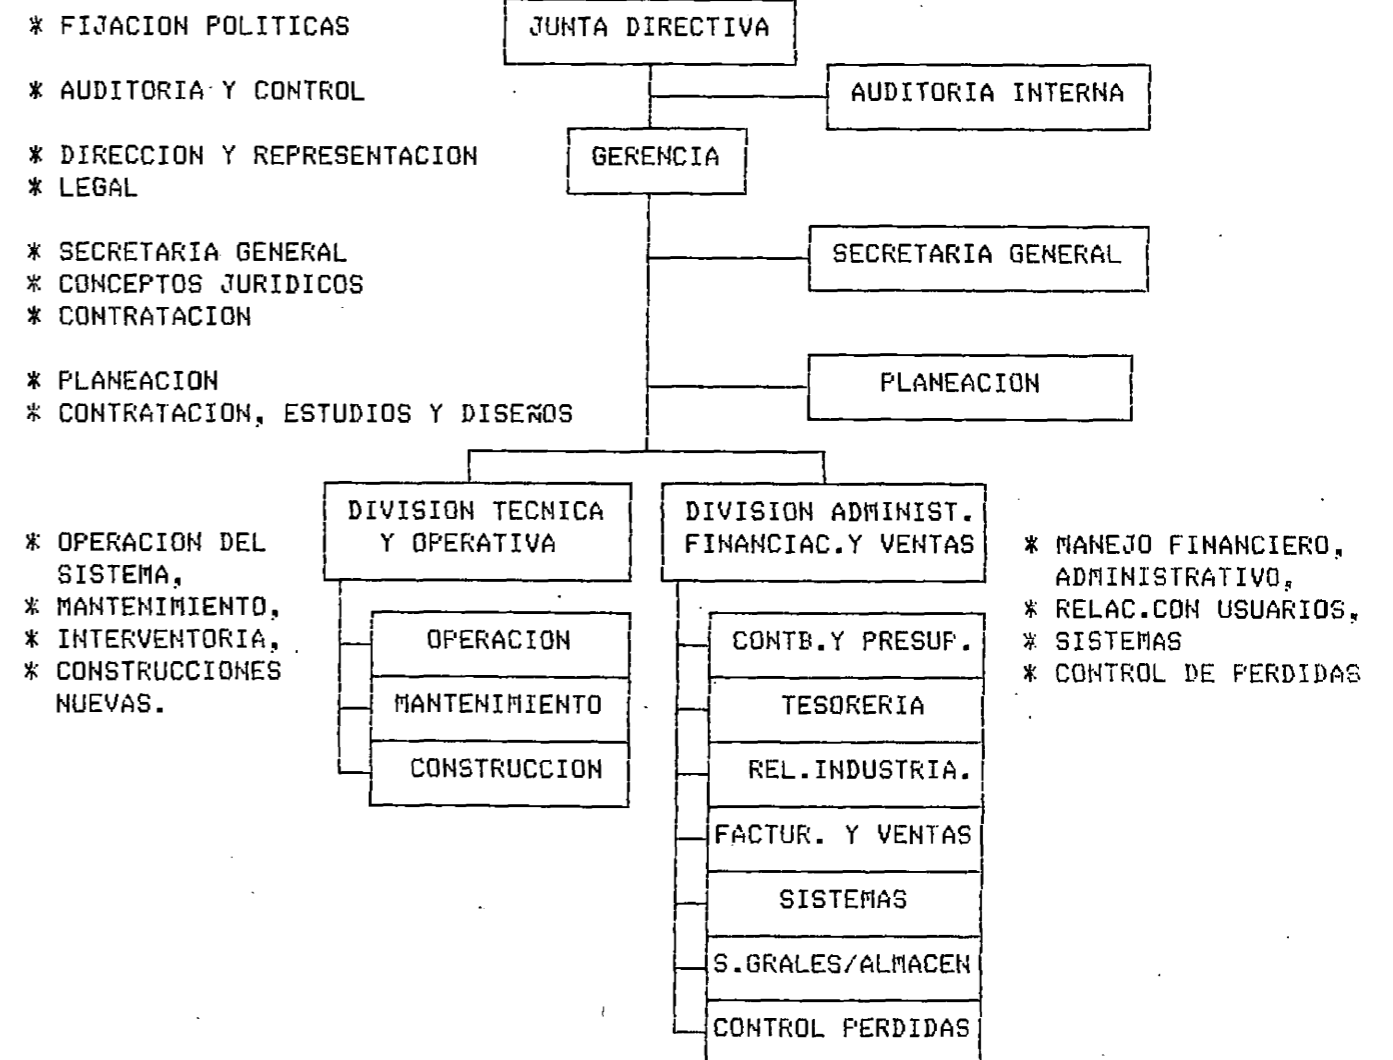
* FIJACION POLITICAS

* AUDITORIA Y CONTROL

* DIRECCION Y REPRESENTACION
* LEGAL

* SECRETARIA GENERAL
* CONCEPTOS JURIDICOS
* CONTRATACION

* PLANEACION
* CONTRATACION, ESTUDIOS Y DISEÑOS

JUNTA DIRECTIVA

AUDITORIA INTERNA

GERENCIA

SECRETARIA GENERAL

PLANEACION

* OPERACION DEL SISTEMA,
* MANTENIMIENTO,
* INTERVENTORIA,
* CONSTRUCCIONES NUEVAS.

DIVISION TECNICA Y OPERATIVA

OPERACION

MANTENIMIENTO

CONSTRUCCION

DIVISION ADMINIST. FINANCIAC.Y VENTAS

CONTB.Y PRESUP.

TESORERIA

REL.INDUSTRIA.

FACTUR. Y VENTAS

SISTEMAS

S.GRALES/ALMACEN

CONTROL PERDIDAS

* MANEJO FINANCIERO, ADMINISTRATIVO,
* RELAC.CON USUARIOS,
* SISTEMAS
* CONTROL DE PERDIDAS